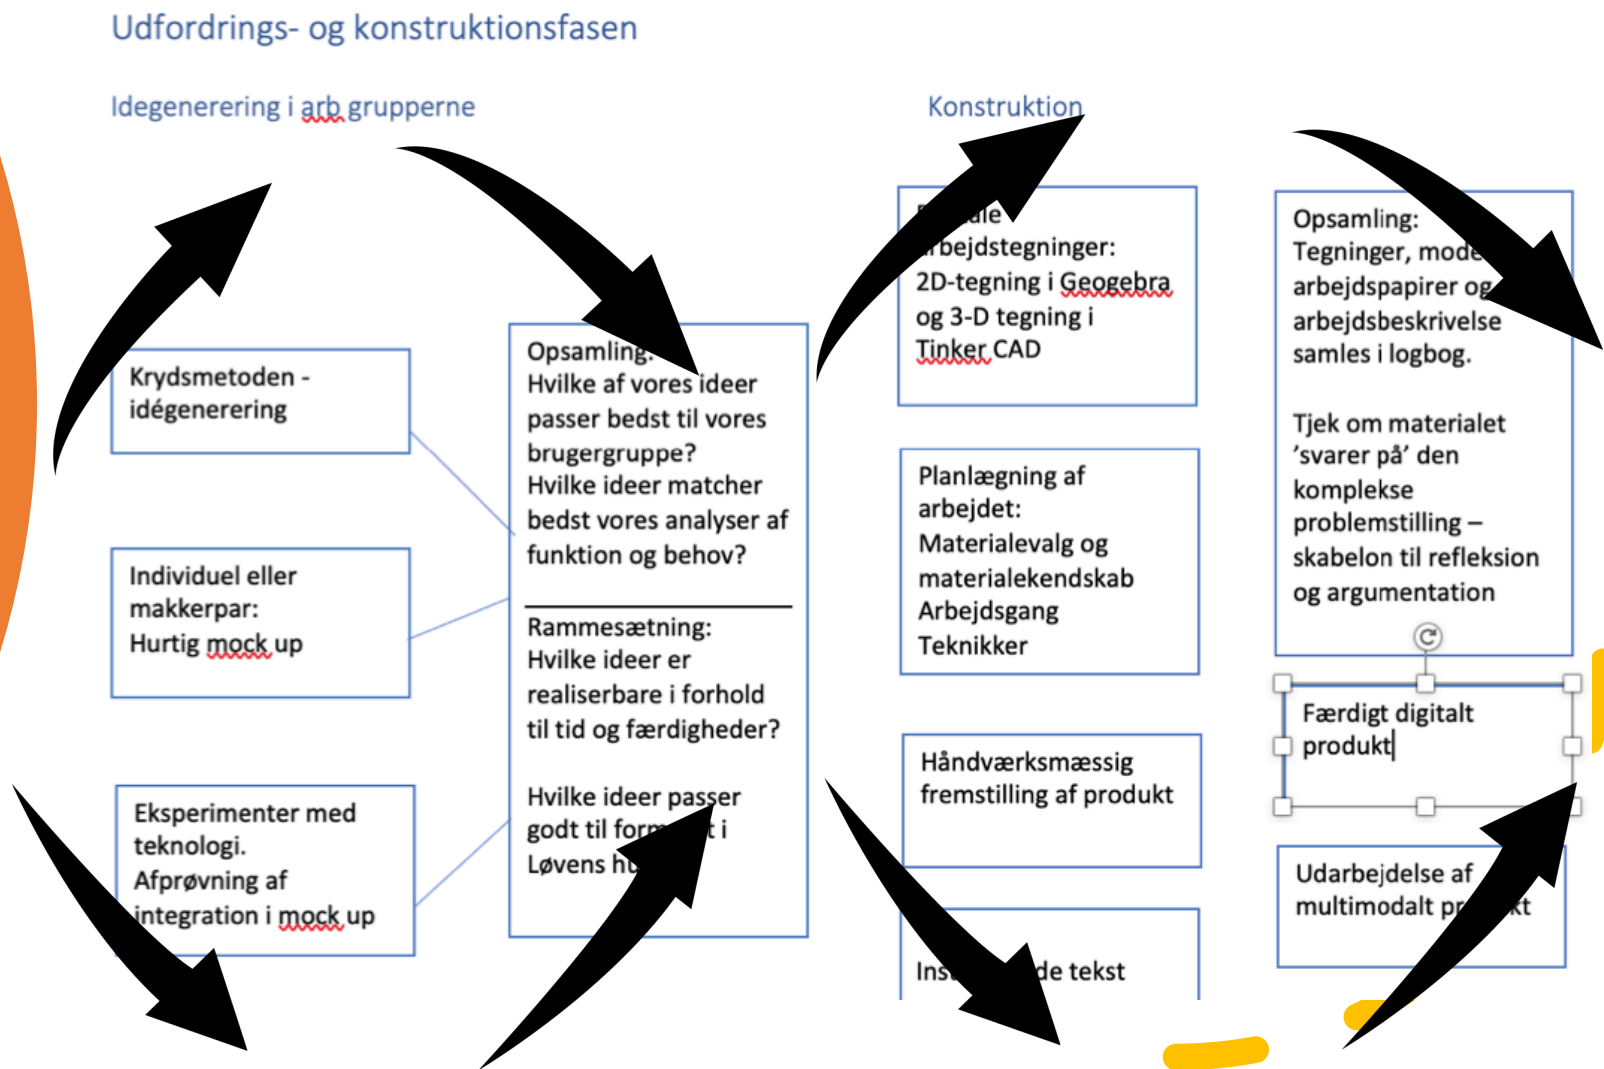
Udfordrings- og konstruktionsfasen

Idegenerering i arb grupperne

Konstruktion

Krydsmetoden - idégenerering

Individuel eller makkerpar:
Hurtig mock up

Eksperimenter med teknologi.
Afprøvning af integration i mock up

Opsamling:
Hvilke af vores ideer passer bedst til vores brugergruppe?
Hvilke ideer matcher bedst vores analyser af funktion og behov?

Rammesætning:
Hvilke ideer er realiserbare i forhold til tid og færdigheder?

Hvilke ideer passer godt til for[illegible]t i Løvens h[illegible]

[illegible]ale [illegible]rbejdstegninger:
2D-tegning i Geogebra og 3-D tegning i Tinker CAD

Planlægning af arbejdet:
Materialevalg og materialekendskab
Arbejdsgang
Teknikker

Håndværksmæssig fremstilling af produkt

Ins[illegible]de tekst

Opsamling:
Tegninger, mode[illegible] arbejdspapirer og arbejdsbeskrivelse samles i logbog.

Tjek om materialet 'svarer på' den komplekse problemstilling – skabelon til refleksion og argumentation

Færdigt digitalt produkt

Udarbejdelse af multimodalt pr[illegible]kt